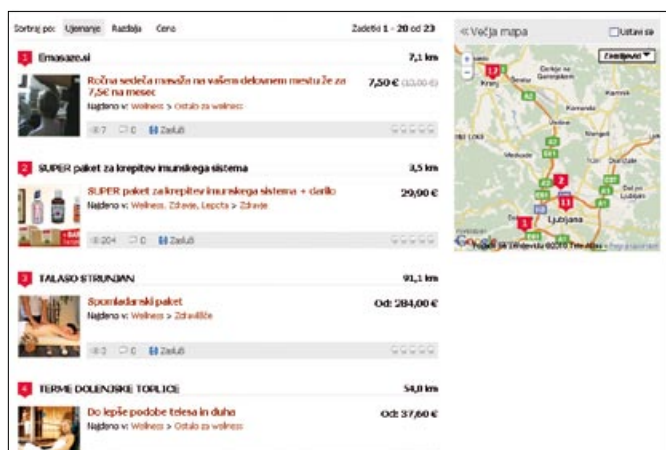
Sortiraj po: Ujemanje Razdalja Cena

Zadetki 1 - 20 od 23

« Večja mapa

Ustavi se

Zemljevid

1 Emasaze.si

7,1 km

Ročna sedeča masaža na vašem delovnem mestu že za 7,5€ na mesec

7,50 € (10,00 €)

Najdeno v: Wellness > Ostalo za wellness

7 0 Zasluži

2 SUPER paket za krepitev imunskega sistema

3,5 km

SUPER paket za krepitev imunskega sistema + darilo

29,90 €

Najdeno v: Wellness, Zdravje, Lepota > Zdravje

204 0 Zasluži

3 TALASO STRUNJAN

91,1 km

Spomladanski paket

Od: 284,00 €

Najdeno v: Wellness > Zdravilišče

2 0 Zasluži

4 TERME DOLENJSKE TOPLICE

54,0 km

Do lepše podobe telesa in duha

Od: 37,60 €

Najdeno v: Wellness > Ostalo za wellness

Kranj

Ljubljana

Medvode

Kamnik

Domžale

Google